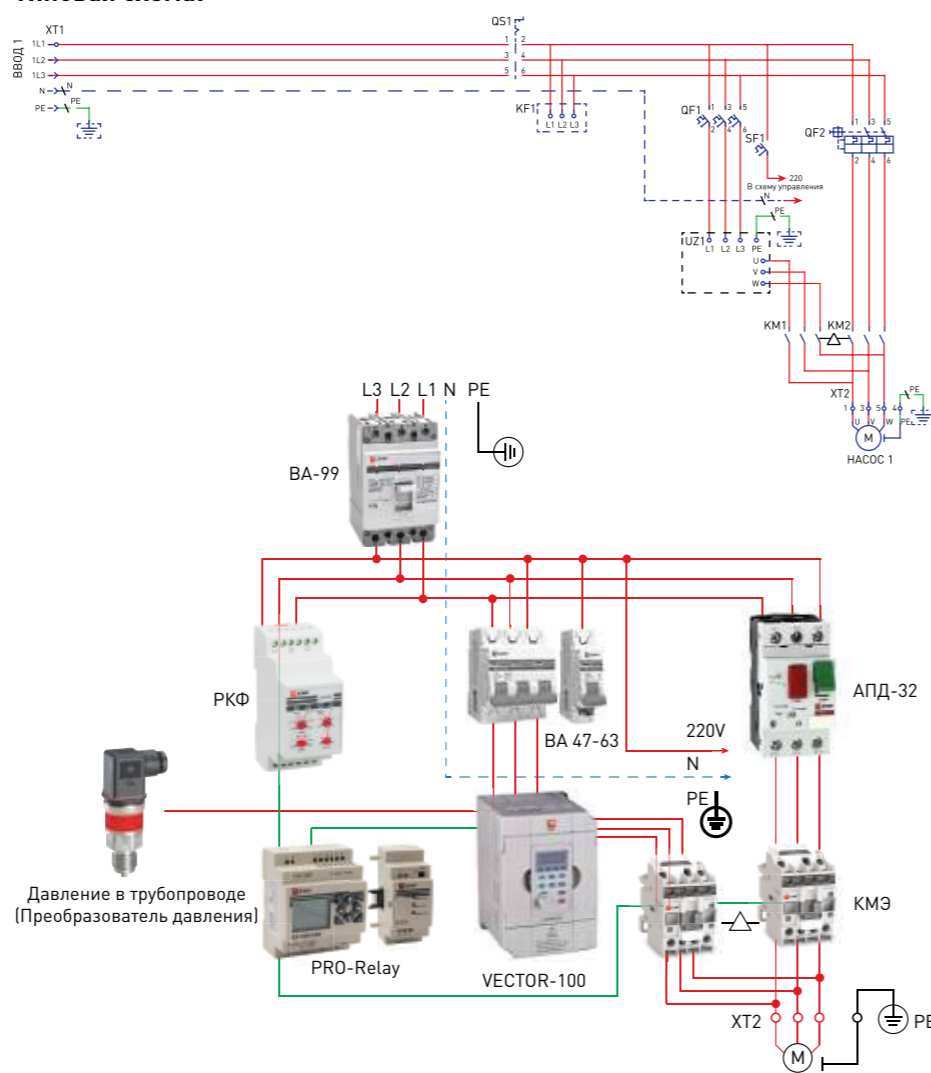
XT1
ВВОД 1
1L1
1L2
1L3
N
N
PE
PE
QS1
1 2
3 4
5 6
KF1
L1 L2 L3
QF1
1 3 5
2 4 6
SF1
220
В схему управления
N
PE
QF2
1 3 5
2 4 6
UZ1
L1 L2 L3 PE
U
V
W
KM1
KM2
XT2
1 3 5 PE
U V W PE
M
НАСОС 1
PE

L3 L2 L1 N PE
ВА-99
РКФ
ВА 47-63
220V
N
АПД-32
PE
Давление в трубопроводе (Преобразователь давления)
PRO-Relay
VECTOR-100
КМЭ
XT2
M
PE